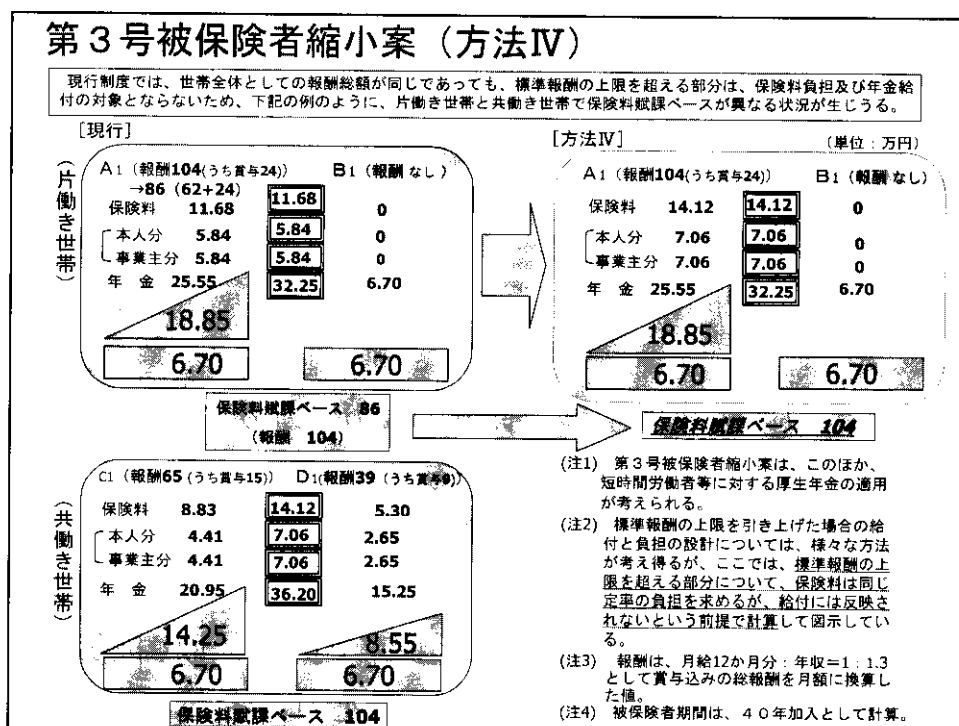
第３号被保険者縮小案（方法Ⅳ）

現行制度では、世帯全体としての報酬総額が同じであっても、標準報酬の上限を超える部分は、保険料負担及び年金給付の対象とならないため、下記の例のように、片働き世帯と共働き世帯で保険料賦課ベースが異なる状況が生じうる。

［現行］

（片働き世帯）

A1（報酬104(うち賞与24)）
→86（62+24）

B1（報酬 なし）

| | A1 | | B1 |
|---|---|---|---|
| 保険料 | 11.68 | 11.68 | 0 |
| 本人分 | 5.84 | 5.84 | 0 |
| 事業主分 | 5.84 | 5.84 | 0 |
| 年 金 | 25.55 | 32.25 | 6.70 |

18.85

6.70

6.70

保険料賦課ベース 86
（報酬 104）

［方法Ⅳ］

（単位：万円）

A1（報酬104(うち賞与24)）

B1（報酬 なし）

| | A1 | | B1 |
|---|---|---|---|
| 保険料 | 14.12 | 14.12 | 0 |
| 本人分 | 7.06 | 7.06 | 0 |
| 事業主分 | 7.06 | 7.06 | 0 |
| 年 金 | 25.55 | 32.25 | 6.70 |

18.85

6.70

6.70

保険料賦課ベース 104

（共働き世帯）

C1（報酬65（うち賞与15））

D1(報酬39（うち賞与9))

| | C1 | | D1 |
|---|---|---|---|
| 保険料 | 8.83 | 14.12 | 5.30 |
| 本人分 | 4.41 | 7.06 | 2.65 |
| 事業主分 | 4.41 | 7.06 | 2.65 |
| 年 金 | 20.95 | 36.20 | 15.25 |

14.25

8.55

6.70

6.70

保険料賦課ベース 104

(注1) 第３号被保険者縮小案は、このほか、短時間労働者等に対する厚生年金の適用が考えられる。

(注2) 標準報酬の上限を引き上げた場合の給付と負担の設計については、様々な方法が考え得るが、ここでは、標準報酬の上限を超える部分について、保険料は同じ定率の負担を求めるが、給付には反映されないという前提で計算して図示している。

(注3) 報酬は、月給12か月分：年収=1：1.3として賞与込みの総報酬を月額に換算した値。

(注4) 被保険者期間は、４０年加入として計算。